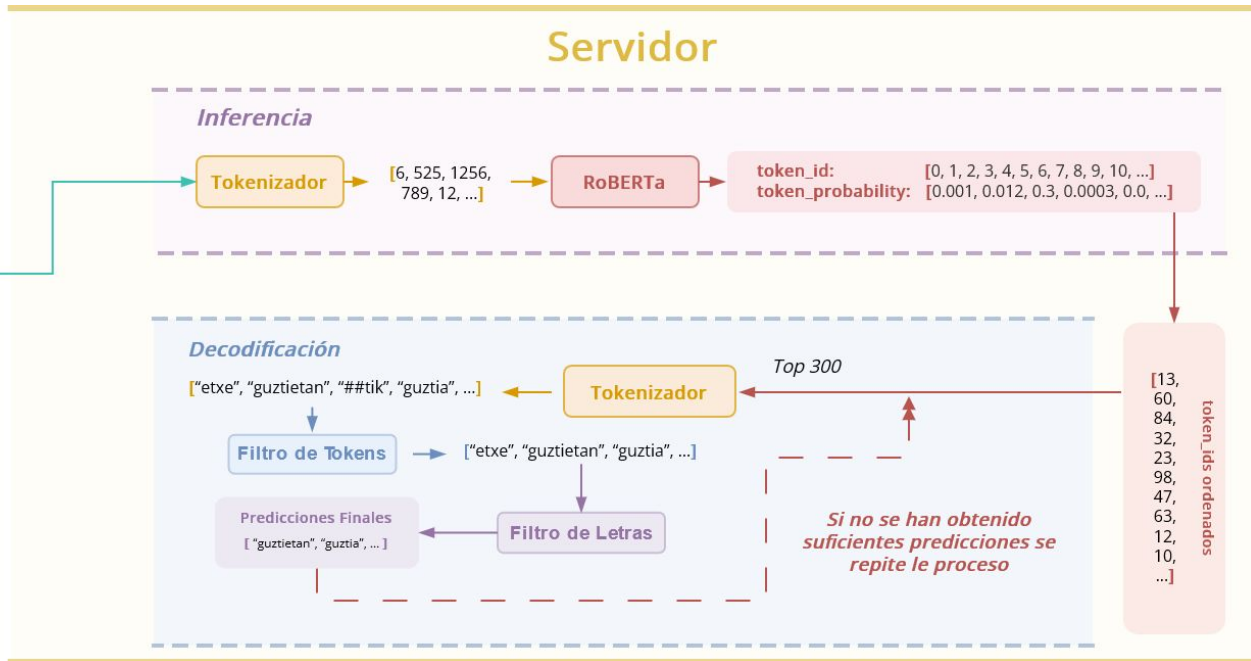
Servidor

Inferencia

Tokenizador

[6, 525, 1256, 789, 12, ...]

RoBERTa

token_id: [0, 1, 2, 3, 4, 5, 6, 7, 8, 9, 10, ...]
token_probability: [0.001, 0.012, 0.3, 0.0003, 0.0, ...]

Decodificación

Top 300

["etxe", "guztietan", "##tik", "guztia", ...]

Tokenizador

Filtro de Tokens

["etxe", "guztietan", "guztia", ...]

Predicciones Finales
[ "guztietan", "guztia", ... ]

Filtro de Letras

Si no se han obtenido suficientes predicciones se repite le proceso

[13, 60, 84, 32, 23, 98, 47, 63, 12, 10, ...]

token_ids ordenados